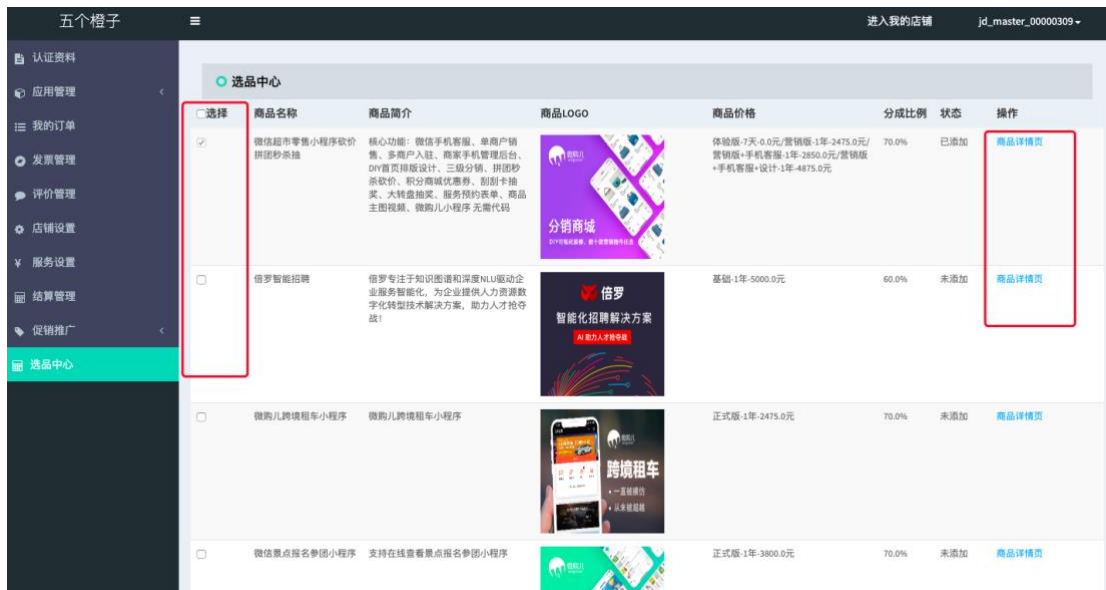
五个橙子 ≡ 进入我的店铺 jd_master_00000309

认证资料
应用管理
我的订单
发票管理
评价管理
店铺设置
服务设置
结算管理
促销推广
选品中心

选品中心

| 选择 | 商品名称 | 商品简介 | 商品LOGO | 商品价格 | 分成比例 | 状态 | 操作 |
|---|---|---|---|---|---|---|---|
| ☑ | 微信超市零售小程序砍价拼团秒杀抽 | 核心功能：微信手机客服、单商户销售、多商户入驻、商家手机管理后台、DIY首页排版设计、三级分销、拼团秒杀砍价、积分商城优惠券、刮刮卡抽奖、大转盘抽奖、服务预约表单、商品主图视频、微购儿小程序 无需代码 | 微购儿 分销商城 DIY可视化装修，最十套营销插件任选 | 体验版-7天-0.0元/营销版-1年-2475.0元/营销版+手机客服-1年-2850.0元/营销版+手机客服+设计-1年-4875.0元 | 70.0% | 已添加 | 商品详情页 |
| ☐ | 倍罗智能招聘 | 倍罗专注于知识图谱和深度NLU驱动企业服务智能化，为企业提供人力资源数字化转型技术解决方案，助力人才抢夺战！ | 倍罗 智能化招聘解决方案 AI 助力人才抢夺战 | 基础-1年-5000.0元 | 60.0% | 未添加 | 商品详情页 |
| ☐ | 微购儿跨境租车小程序 | 微购儿跨境租车小程序 | 微购儿 跨境租车 • 一直被模仿 • 从未被超越 | 正式版-1年-2475.0元 | 70.0% | 未添加 | 商品详情页 |
| ☐ | 微信景点报名参团小程序 | 支持在线查看景点报名参团小程序 | 微购儿 | 正式版-1年-3800.0元 | 70.0% | 未添加 | 商品详情页 |